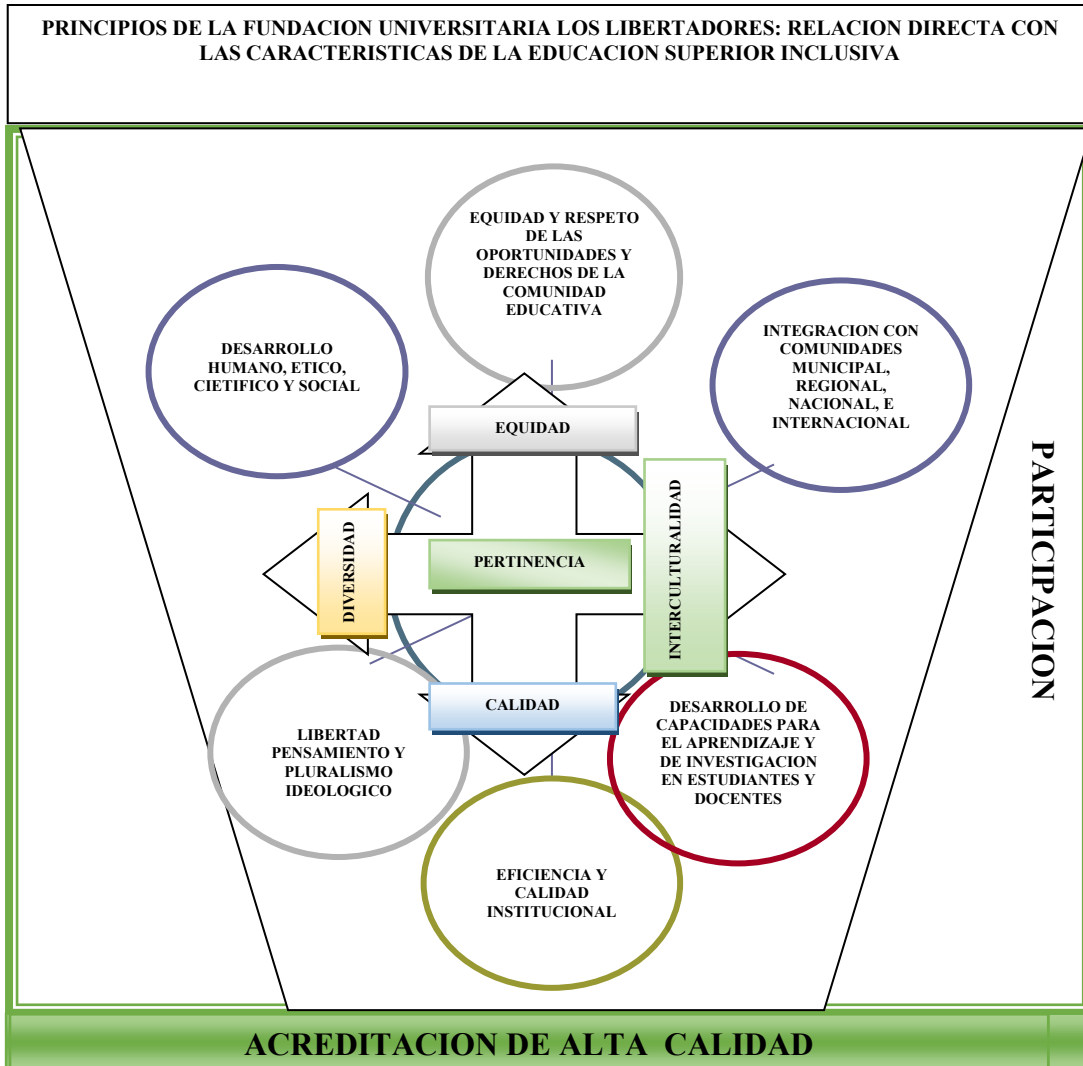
PRINCIPIOS DE LA FUNDACION UNIVERSITARIA LOS LIBERTADORES: RELACION DIRECTA CON LAS CARACTERISTICAS DE LA EDUCACION SUPERIOR INCLUSIVA

EQUIDAD Y RESPETO DE LAS OPORTUNIDADES Y DERECHOS DE LA COMUNIDAD EDUCATIVA

DESARROLLO HUMANO, ETICO, CIETIFICO Y SOCIAL

INTEGRACION CON COMUNIDADES MUNICIPAL, REGIONAL, NACIONAL, E INTERNACIONAL

EQUIDAD

DIVERSIDAD

PERTINENCIA

INTERCULTURALIDAD

PARTICIPACION

CALIDAD

LIBERTAD PENSAMIENTO Y PLURALISMO IDEOLOGICO

DESARROLLO DE CAPACIDADES PARA EL APRENDIZAJE Y DE INVESTIGACION EN ESTUDIANTES Y DOCENTES

EFICIENCIA Y CALIDAD INSTITUCIONAL

ACREDITACION DE ALTA CALIDAD